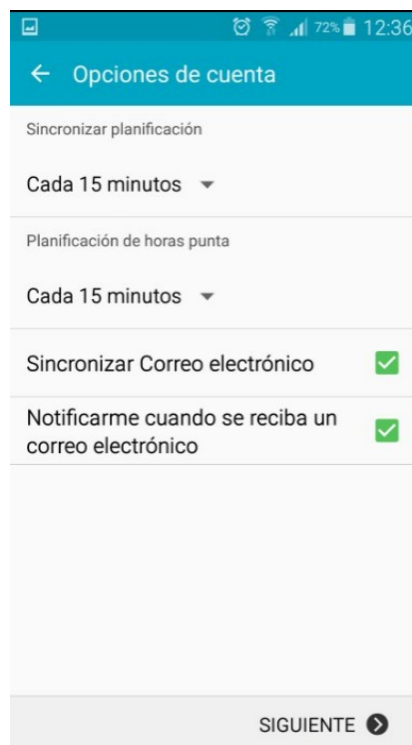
72% 12:36

Opciones de cuenta

Sincronizar planificación

Cada 15 minutos

Planificación de horas punta

Cada 15 minutos

Sincronizar Correo electrónico

Notificarme cuando se reciba un correo electrónico

SIGUIENTE